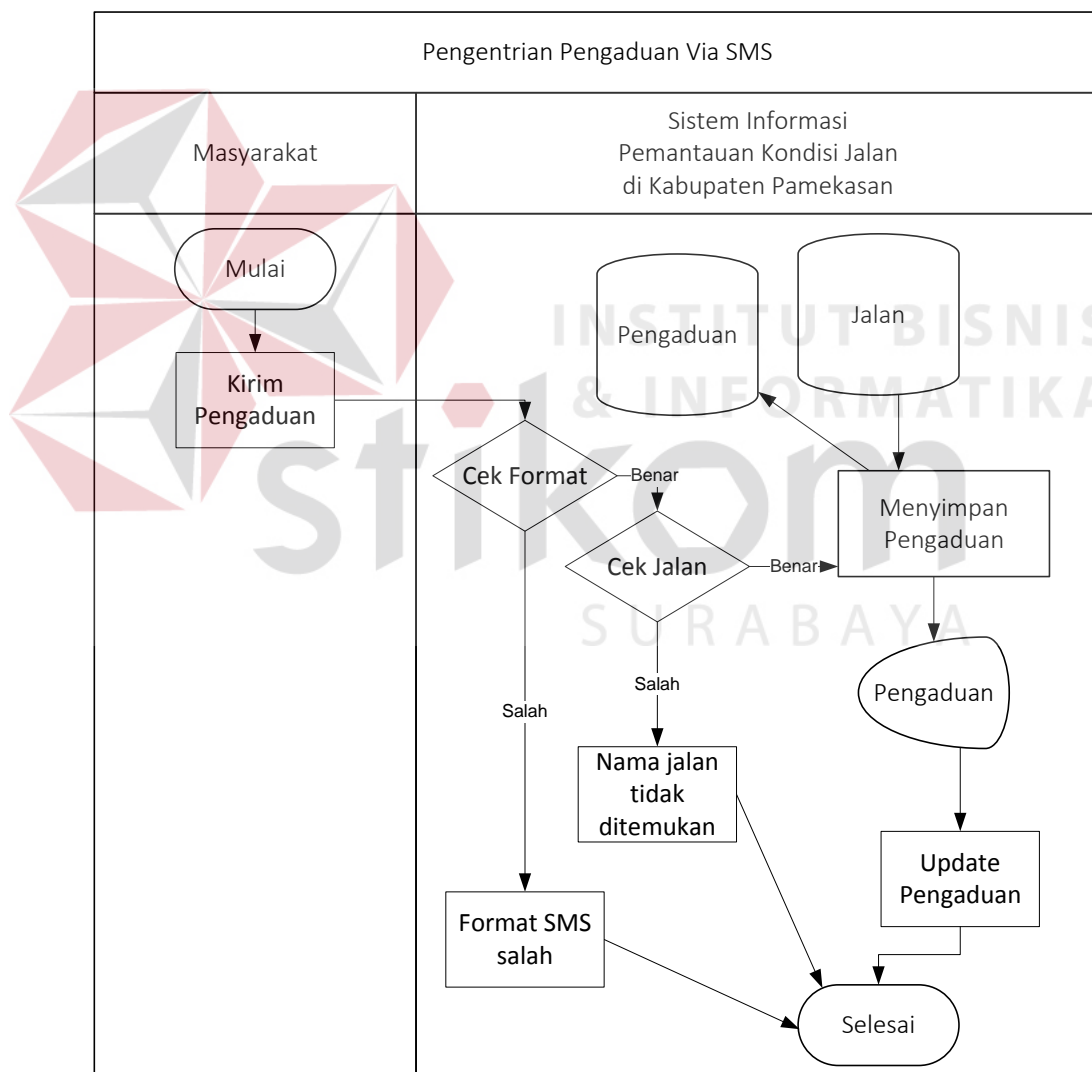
Pengentrian Pengaduan Via SMS

Masyarakat

Sistem Informasi Pemantauan Kondisi Jalan di Kabupaten Pamekasan

Mulai

Kirim Pengaduan

Pengaduan

Jalan

INSTITUT BISNIS & INFORMATIKA

stikom

SURABAYA

Cek Format

Benar

Menyimpan Pengaduan

Cek Jalan

Benar

Salah

Salah

Pengaduan

Nama jalan tidak ditemukan

Update Pengaduan

Format SMS salah

Selesai